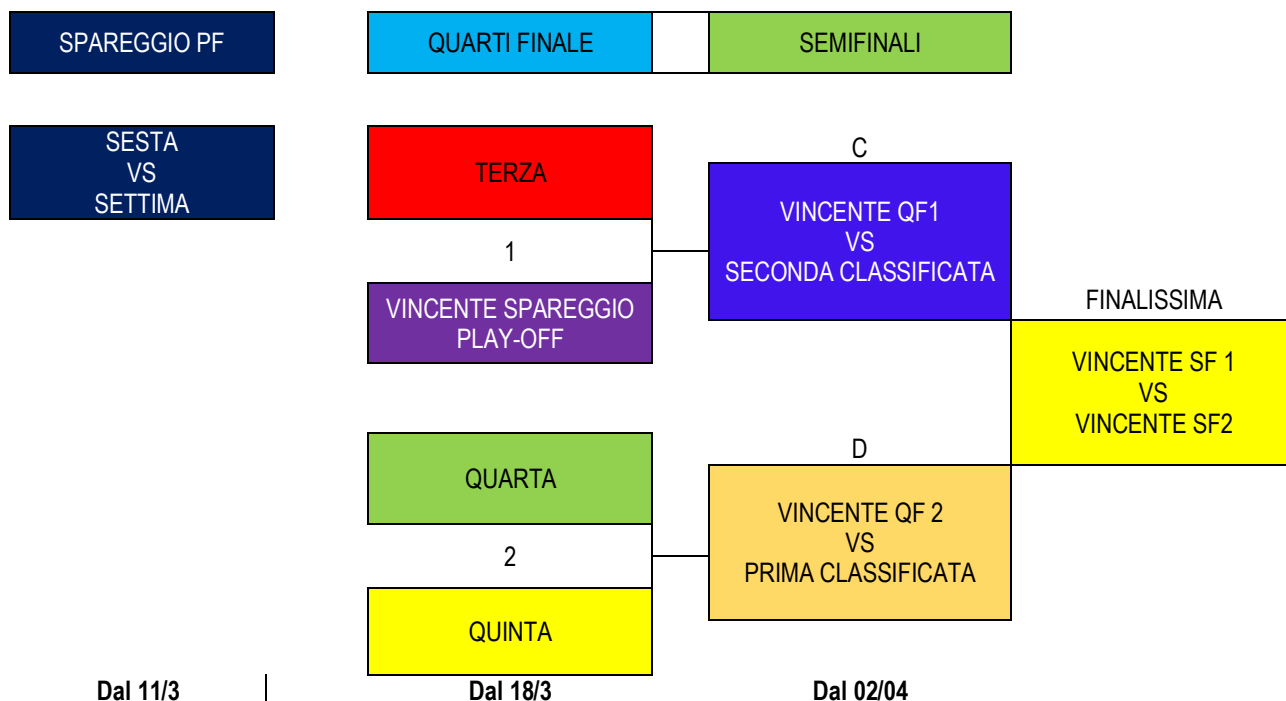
SPAREGGIO PF

QUARTI FINALE

SEMIFINALI

SESTA
VS
SETTIMA

TERZA

1

VINCENTE SPAREGGIO PLAY-OFF

C

VINCENTE QF1
VS
SECONDA CLASSIFICATA

FINALISSIMA

VINCENTE SF 1
VS
VINCENTE SF2

QUARTA

2

QUINTA

D

VINCENTE QF 2
VS
PRIMA CLASSIFICATA

Dal 11/3

Dal 18/3

Dal 02/04